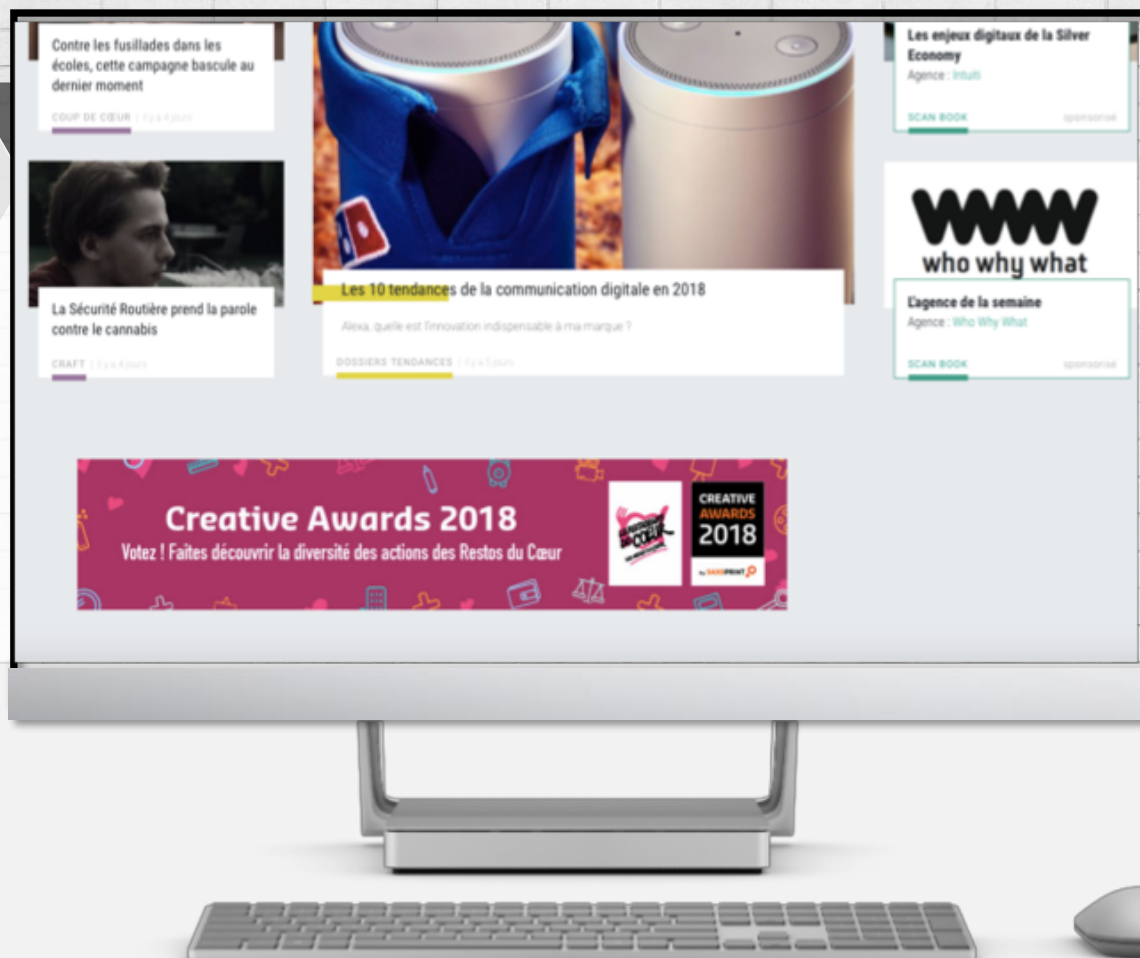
Contre les fusillades dans les écoles, cette campagne bascule au dernier moment

COUP DE CŒUR | il y a 4 jours

La Sécurité Routière prend la parole contre le cannabis

CRAFT | il y a 4 jours

Les 10 tendances de la communication digitale en 2018

Alexa, quelle est l'innovation indispensable à ma marque ?

DOSSIERS TENDANCES | il y a 5 jours

Les enjeux digitaux de la Silver Economy

Agence : Intuiti

SCAN BOOK sponsorisé

WWW
who why what

L'agence de la semaine

Agence : Who Why What

SCAN BOOK sponsorisé

Creative Awards 2018

Votez ! Faites découvrir la diversité des actions des Restos du Cœur

CREATIVE AWARDS 2018

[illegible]